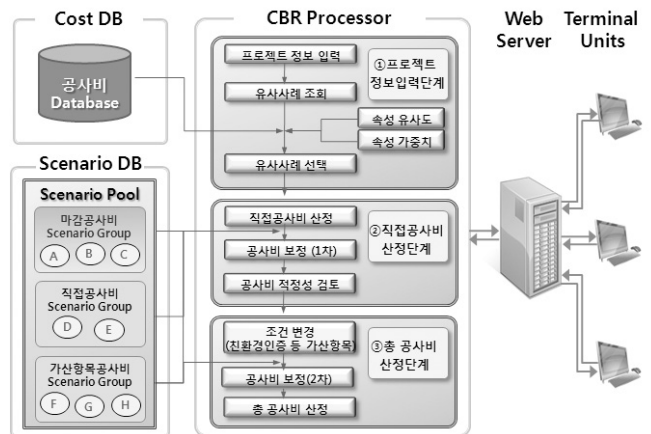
Cost DB

공사비 Database

CBR Processor

프로젝트 정보 입력

유사사례 조회

①프로젝트 정보입력단계

속성 유사도

속성 가중치

유사사례 선택

직접공사비 산정

공사비 보정 (1차)

②직접공사비 산정단계

공사비 적정성 검토

조건 변경 (친환경인증 등 가산항목)

공사비 보정(2차)

③총 공사비 산정단계

총 공사비 산정

Scenario DB

Scenario Pool

마감공사비 Scenario Group

A B C

직접공사비 Scenario Group

D E

가산항목공사비 Scenario Group

F G H

Web Server

Terminal Units